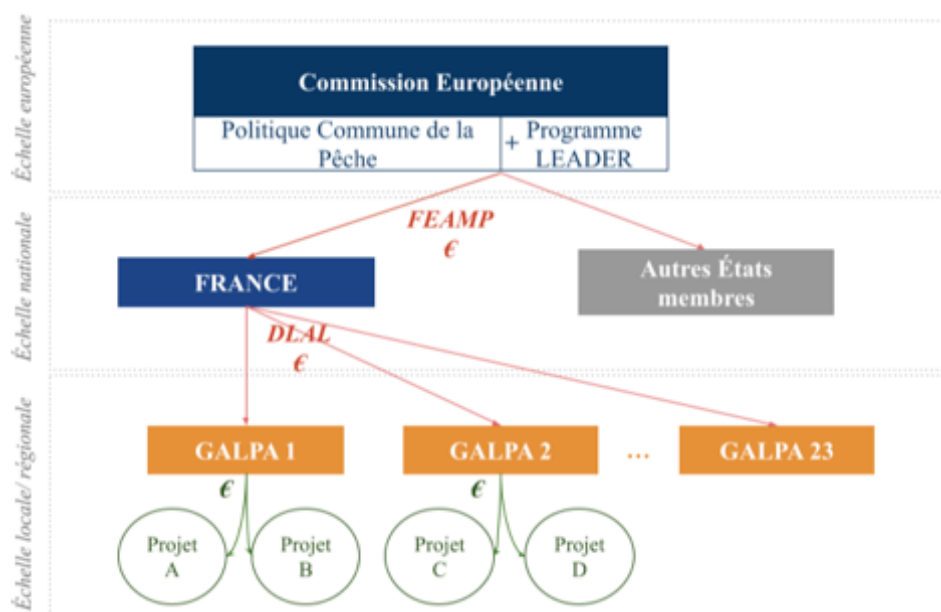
Échelle européenne

Commission Européenne

Politique Commune de la Pêche

+ Programme LEADER

FEAMP
€

Échelle nationale

FRANCE

Autres États membres

DLAL
€

Échelle locale/ régionale

GALPA 1

GALPA 2

…

GALPA 23

€

€

Projet A

Projet B

Projet C

Projet D